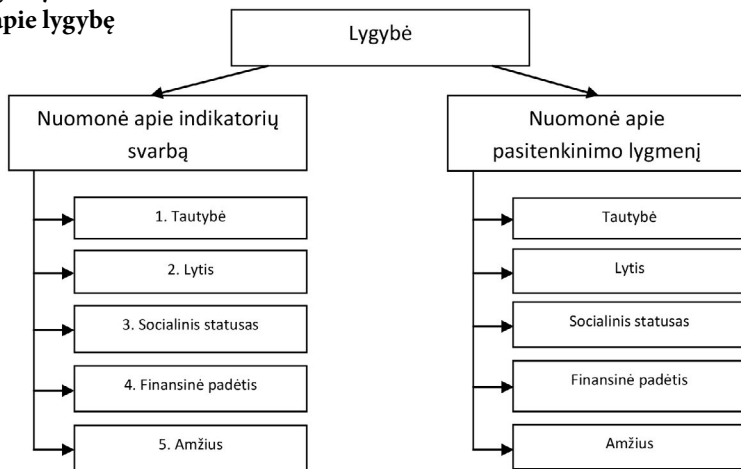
apie lygybę

Lygybė

Nuomonė apie indikatorių svarbą

1. Tautybė

2. Lytis

3. Socialinis statusas

4. Finansinė padėtis

5. Amžius

Nuomonė apie pasitenkinimo lygmenį

Tautybė

Lytis

Socialinis statusas

Finansinė padėtis

Amžius